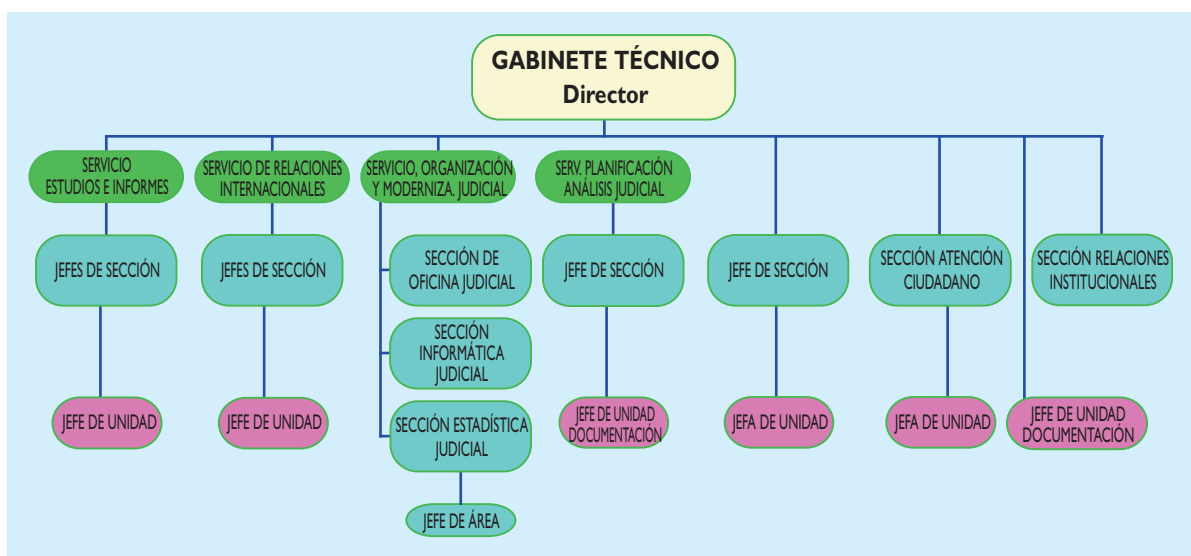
GABINETE TÉCNICO
Director

SERVICIO ESTUDIOS E INFORMES

JEFES DE SECCIÓN

JEFE DE UNIDAD

SERVICIO DE RELACIONES INTERNACIONALES

JEFES DE SECCIÓN

JEFE DE UNIDAD

SERVICIO, ORGANIZACIÓN Y MODERNIZA. JUDICIAL

SECCIÓN DE OFICINA JUDICIAL

SECCIÓN INFORMÁTICA JUDICIAL

SECCIÓN ESTADÍSTICA JUDICIAL

JEFE DE ÁREA

SERV. PLANIFICACIÓN ANÁLISIS JUDICIAL

JEFE DE SECCIÓN

JEFE DE UNIDAD DOCUMENTACIÓN

JEFE DE SECCIÓN

JEFA DE UNIDAD

SECCIÓN ATENCIÓN CIUDADANO

JEFA DE UNIDAD

JEFE DE UNIDAD DOCUMENTACIÓN

SECCIÓN RELACIONES INSTITUCIONALES